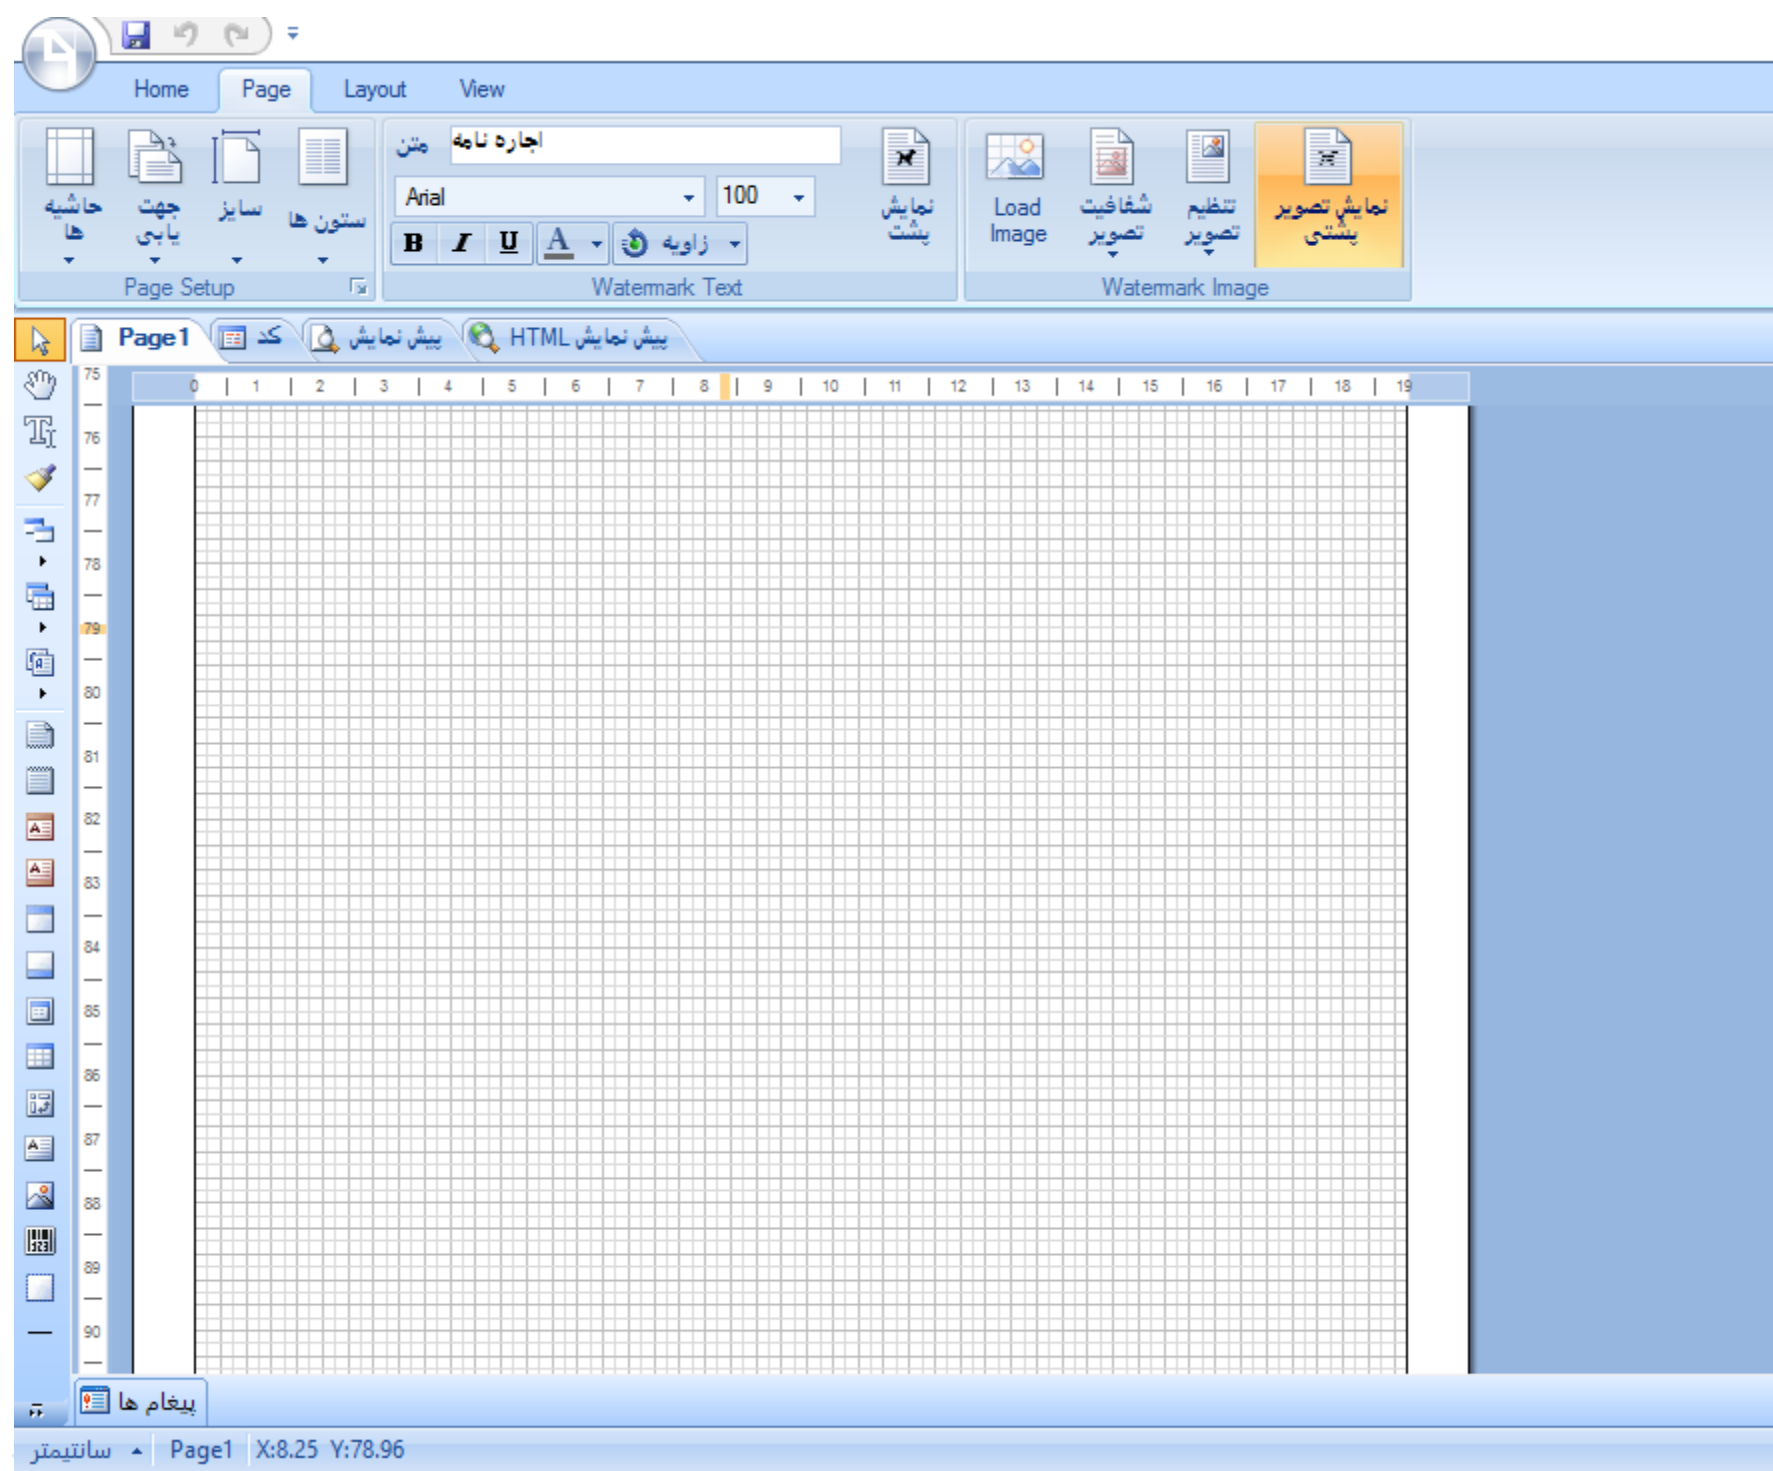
Home Page Layout View

حاشیه ها
جهت یابی
سایز
ستون ها
Page Setup

متن اجاره نامه
Arial 100
B I U A زاویه
نمایش پشت
Watermark Text

Load Image
شفافیت تصویر
تنظیم تصویر
نمایش تصویر پشتی
Watermark Image

Page1
کد
پیش نمایش
پیش نمایش HTML

0 1 2 3 4 5 6 7 8 9 10 11 12 13 14 15 16 17 18 19

75 76 77 78 79 80 81 82 83 84 85 86 87 88 89 90

پیغام ها

سانتیمتر Page1 X:8.25 Y:78.96